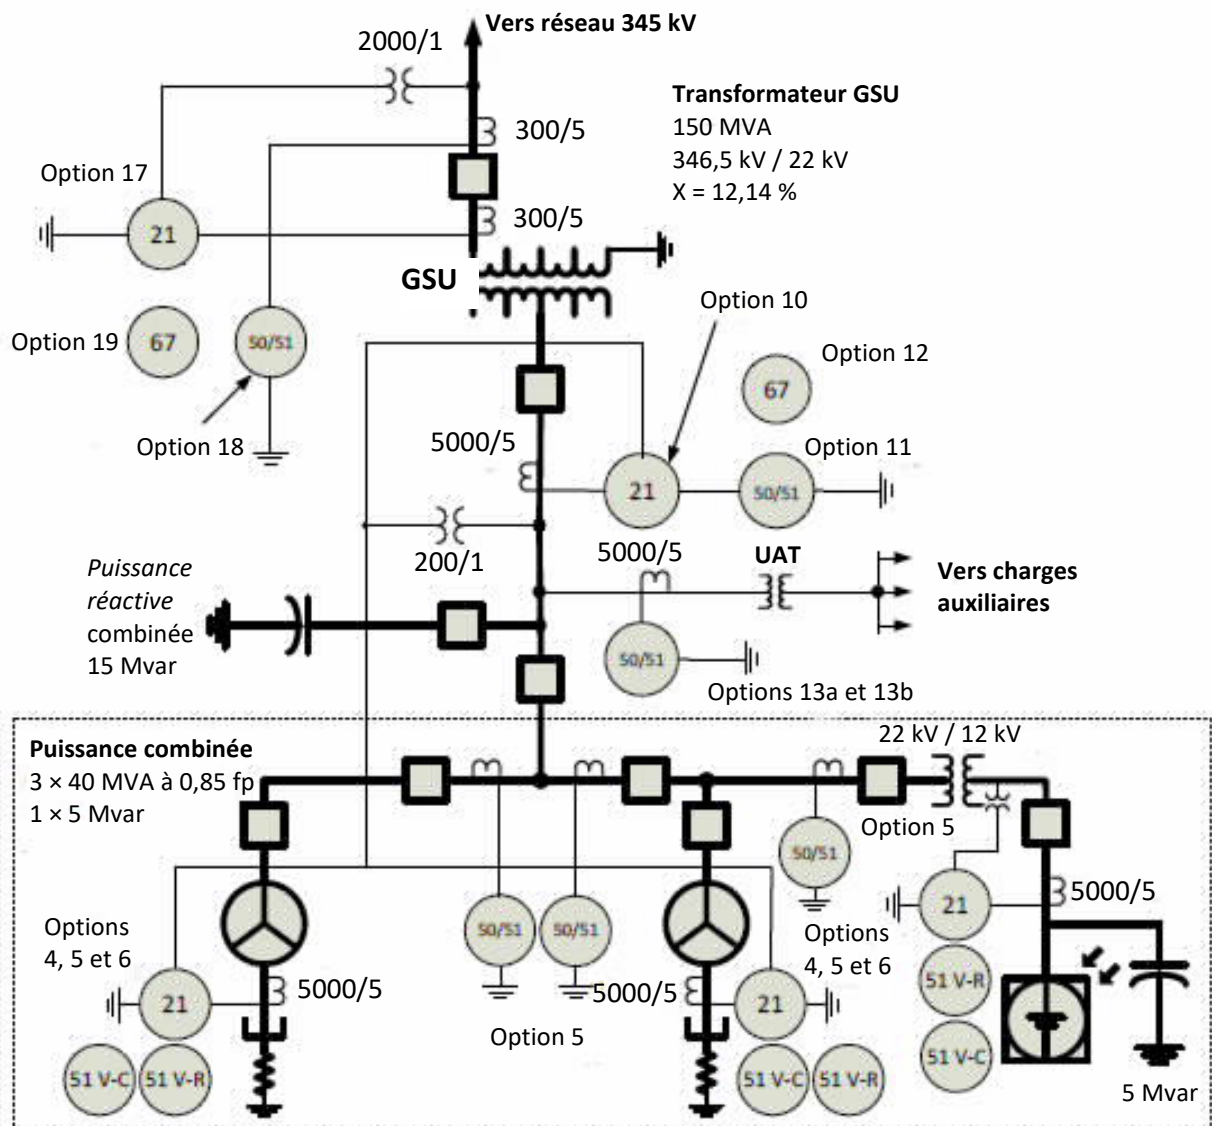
Vers réseau 345 kV

2000/1

Transformateur GSU
150 MVA
346,5 kV / 22 kV
X = 12,14 %

300/5

Option 17

300/5

21

GSU

Option 10

Option 19

67

50/51

Option 12

67

Option 18

5000/5

21

Option 11

50/51

200/1

5000/5

UAT

Vers charges auxiliaires

Puissance réactive combinée 15 Mvar

50/51

Options 13a et 13b

Puissance combinée
3 × 40 MVA à 0,85 fp
1 × 5 Mvar

22 kV / 12 kV

Option 5

50/51

21

5000/5

Options 4, 5 et 6

50/51

50/51

Options 4, 5 et 6

51 V-R

21

5000/5

5000/5

21

Option 5

51 V-C

51 V-C

51 V-R

51 V-C

51 V-R

5 Mvar